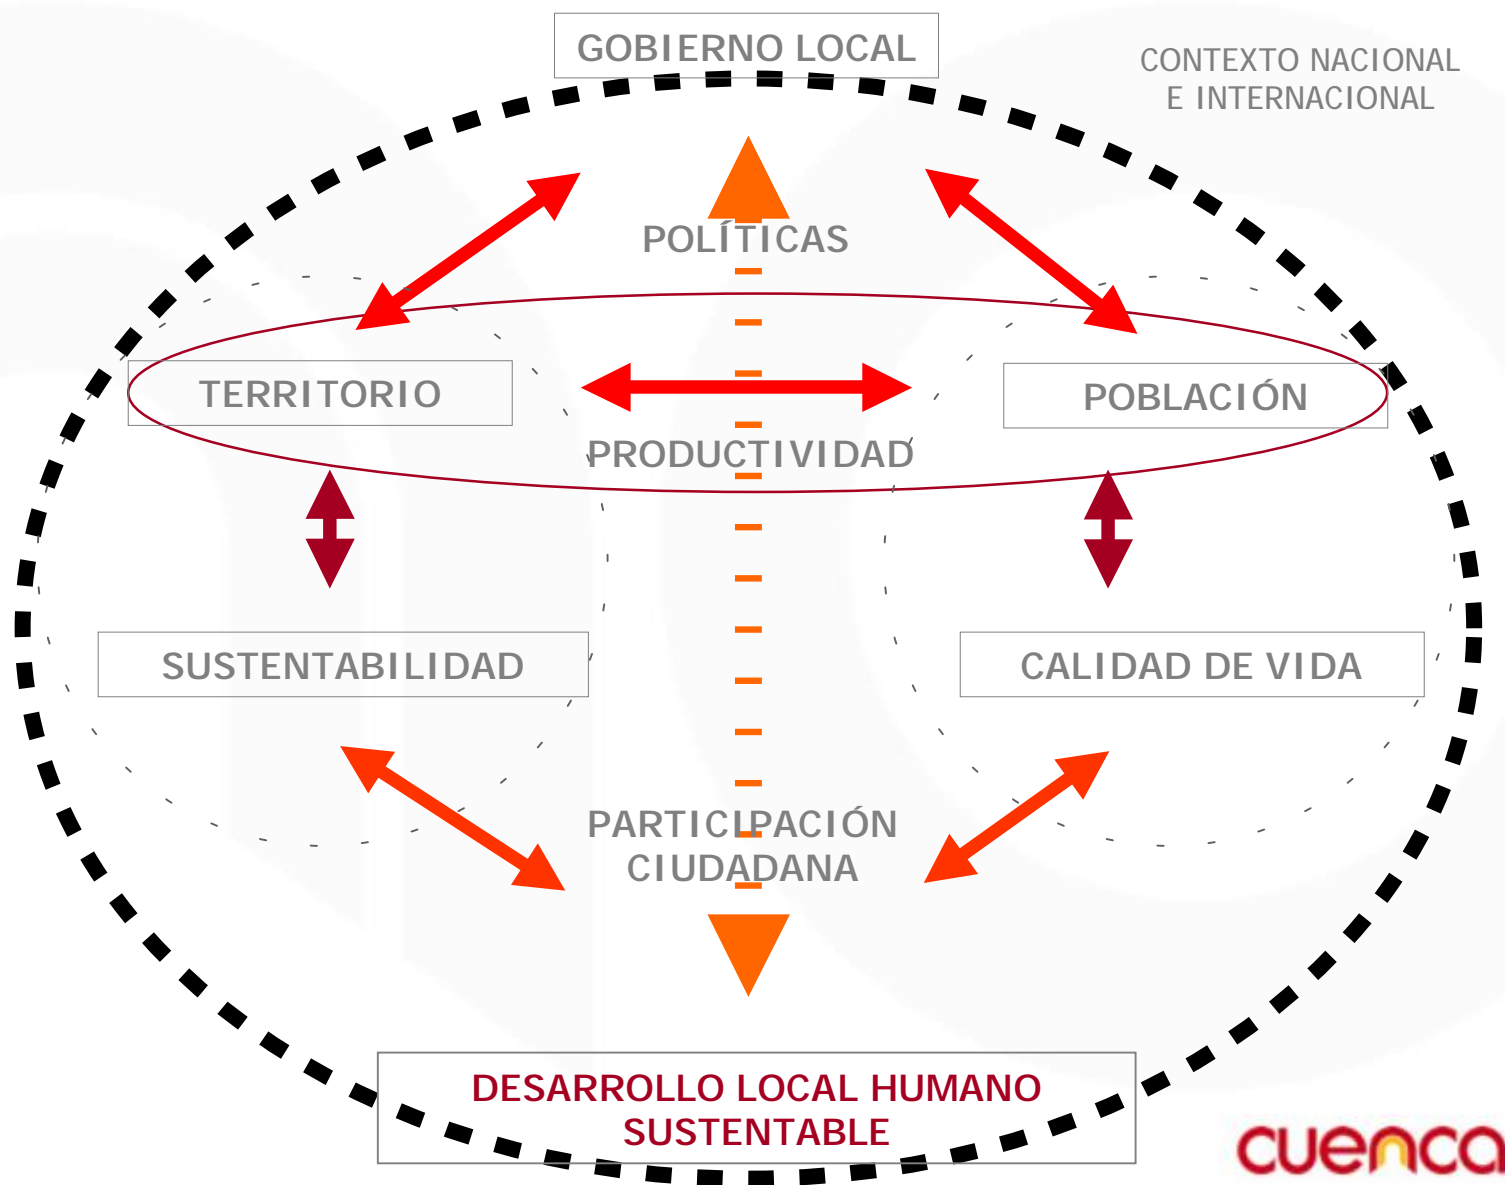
GOBIERNO LOCAL

CONTEXTO NACIONAL
E INTERNACIONAL

POLÍTICAS

TERRITORIO

POBLACIÓN

PRODUCTIVIDAD

SUSTENTABILIDAD

CALIDAD DE VIDA

PARTICIPACIÓN
CIUDADANA

DESARROLLO LOCAL HUMANO
SUSTENTABLE

cuenca